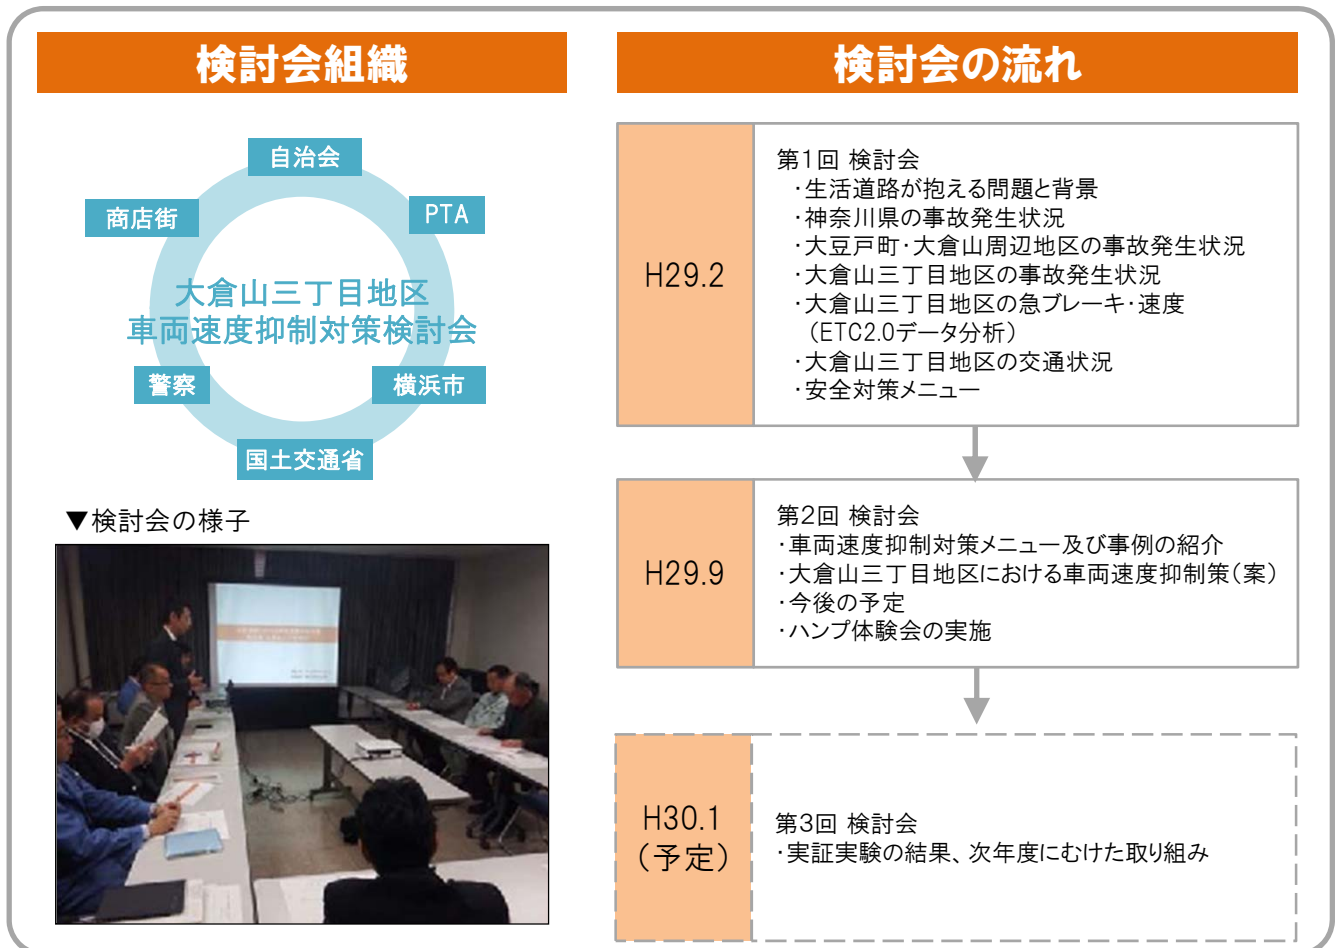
検討会組織

自治会
商店街
PTA
大倉山三丁目地区
車両速度抑制対策検討会
警察
横浜市
国土交通省

▼検討会の様子

検討会の流れ

| H29.2 | 第1回 検討会<br>・生活道路が抱える問題と背景<br>・神奈川県の事故発生状況<br>・大豆戸町・大倉山周辺地区の事故発生状況<br>・大倉山三丁目地区の事故発生状況<br>・大倉山三丁目地区の急ブレーキ・速度（ETC2.0データ分析）<br>・大倉山三丁目地区の交通状況<br>・安全対策メニュー |
|---|---|
| H29.9 | 第2回 検討会<br>・車両速度抑制対策メニュー及び事例の紹介<br>・大倉山三丁目地区における車両速度抑制策（案）<br>・今後の予定<br>・ハンプ体験会の実施 |
| H30.1（予定） | 第3回 検討会<br>・実証実験の結果、次年度にむけた取り組み |